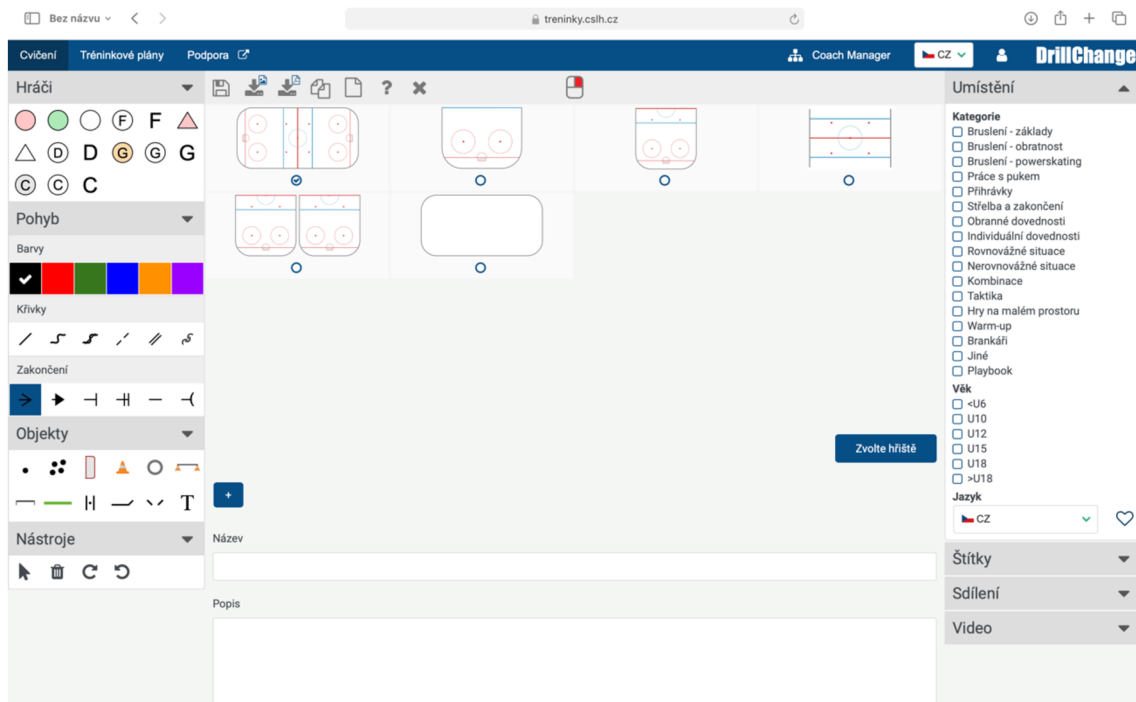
Bez názvu

treninky.cslh.cz

Cvičení Tréninkové plány Podpora

Coach Manager CZ DrillChange

Hráči

F

D D G G G

C C C

Pohyb

Barvy

Křivky

Zakončení

Objekty

T

Nástroje

?

Zvolte hřiště

+

Název

Popis

Umístění

Kategorie
Bruslení - základy
Bruslení - obratnost
Bruslení - powerskating
Práce s pukem
Přihrávky
Střelba a zakončení
Obranné dovednosti
Individuální dovednosti
Rovnovážné situace
Nerovnovážné situace
Kombinace
Taktika
Hry na malém prostoru
Warm-up
Brankáři
Jiné
Playbook

Věk
<U6
U10
U12
U15
U18
>U18

Jazyk
CZ

Štítky

Sdílení

Video